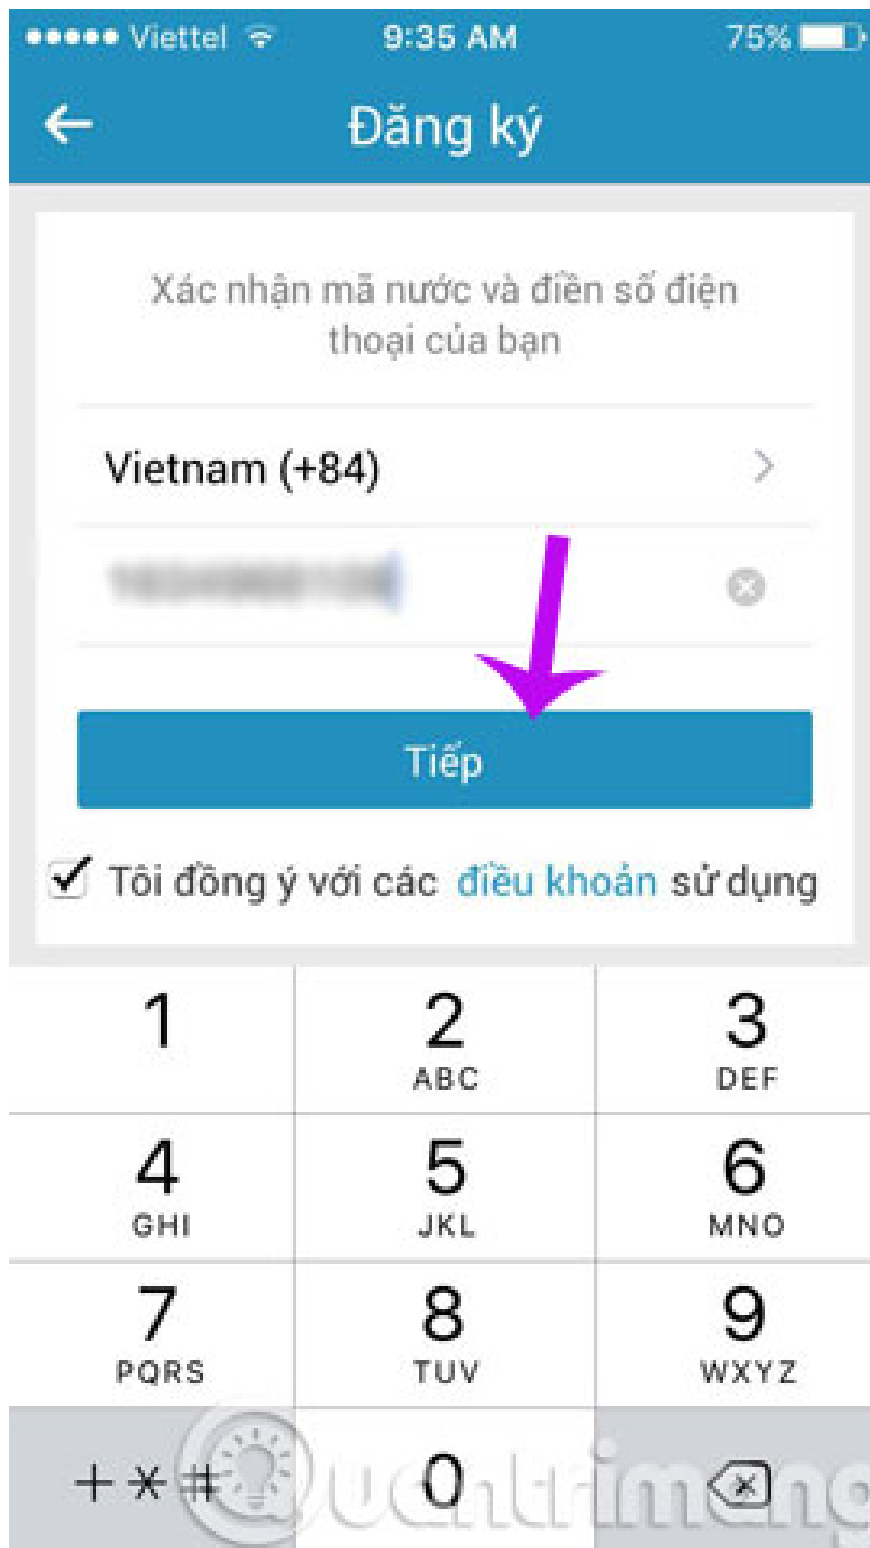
●●●●● Viettel 9:35 AM 75%

Đăng ký

Xác nhận mã nước và điền số điện thoại của bạn

Vietnam (+84)

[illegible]

Tiếp

Tôi đồng ý với các điều khoản sử dụng

1

2 ABC

3 DEF

4 GHI

5 JKL

6 MNO

7 PQRS

8 TUV

9 WXYZ

+ * #

0

Quantrimang